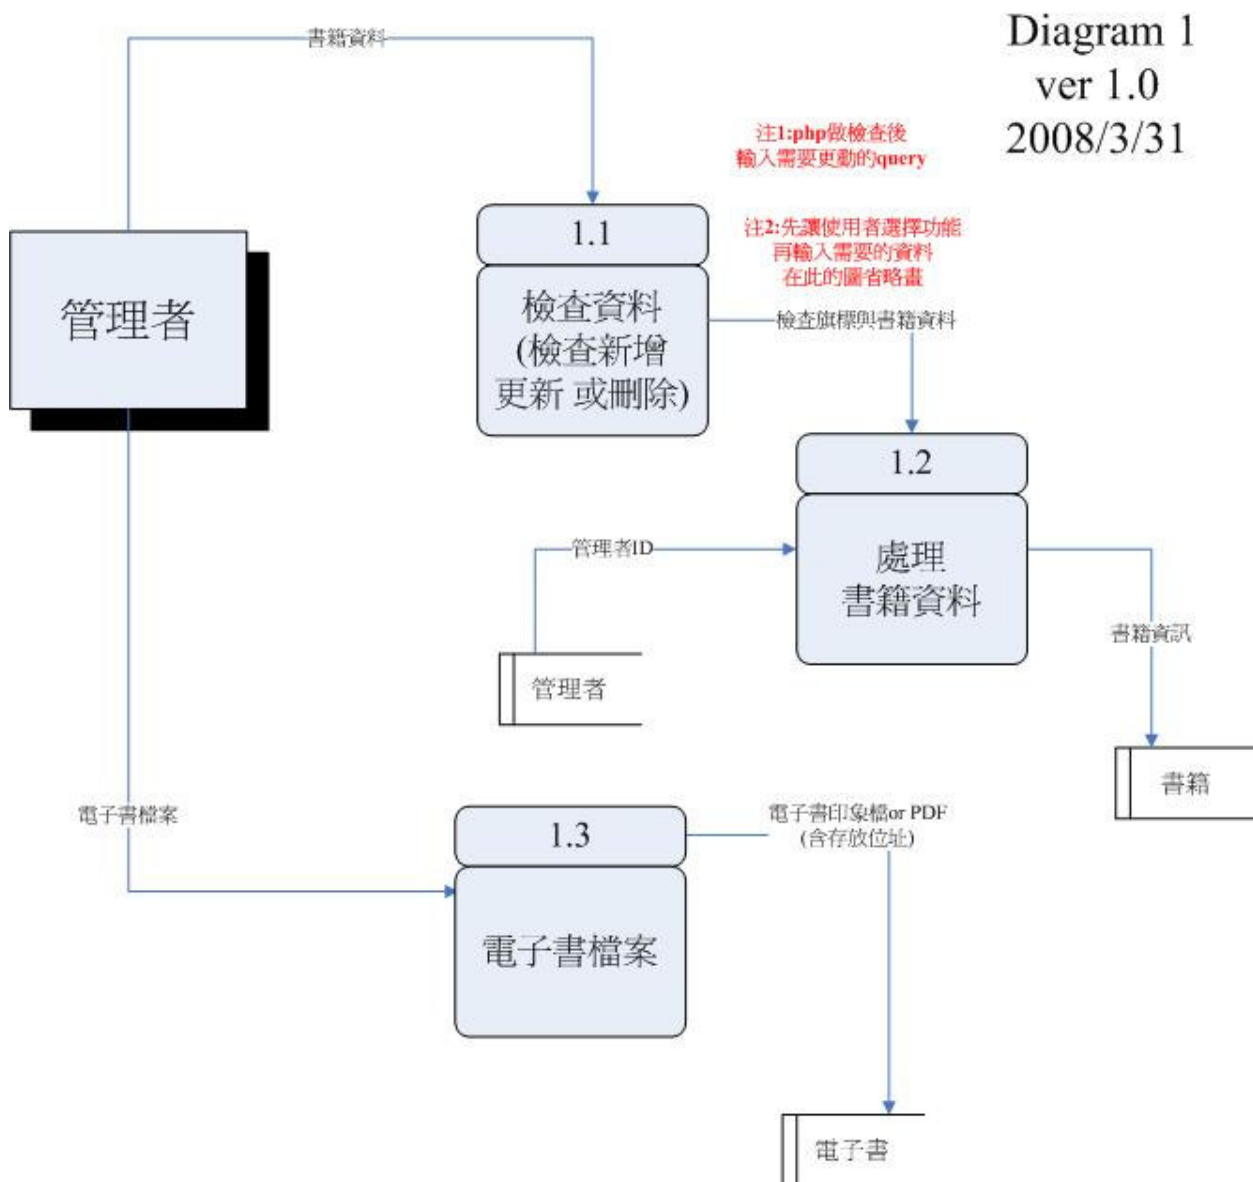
Diagram 1
ver 1.0
2008/3/31

書籍資料

注1:php做檢查後
輸入需要更動的query

注2:先讓使用者選擇功能
再輸入需要的資料
在此的圖省略畫

管理者

1.1
檢查資料
(檢查新增
更新 或刪除)

檢查旗標與書籍資料

1.2
處理
書籍資料

管理者ID

管理者

書籍資訊

書籍

電子書檔案

1.3
電子書檔案

電子書印象檔or PDF
(含存放位址)

電子書